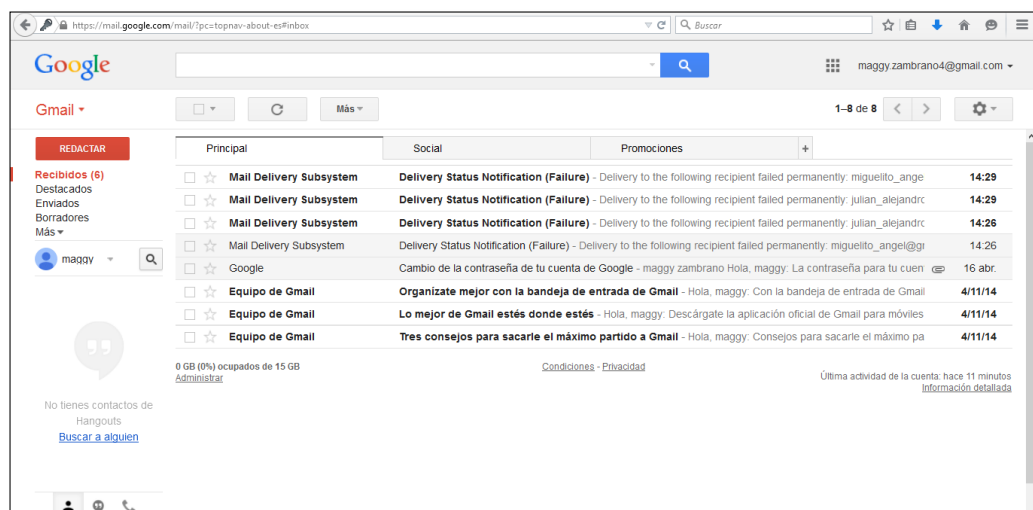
https://mail.google.com/mail/?pc=topnav-about-es#inbox

Buscar

Google

maggy.zambrano4@gmail.com

Gmail

Más

1–8 de 8

REDACTAR

Recibidos (6)
Destacados
Enviados
Borradores
Más

maggy

No tienes contactos de Hangouts
Buscar a alguien

| Principal | Social | Promociones | + |
|---|---|---|---|

| | | |
|---|---|---|
| Mail Delivery Subsystem | Delivery Status Notification (Failure) - Delivery to the following recipient failed permanently: miguelito_ange | 14:29 |
| Mail Delivery Subsystem | Delivery Status Notification (Failure) - Delivery to the following recipient failed permanently: julian_alejandrc | 14:29 |
| Mail Delivery Subsystem | Delivery Status Notification (Failure) - Delivery to the following recipient failed permanently: julian_alejandrc | 14:26 |
| Mail Delivery Subsystem | Delivery Status Notification (Failure) - Delivery to the following recipient failed permanently: miguelito_angel@gr | 14:26 |
| Google | Cambio de la contraseña de tu cuenta de Google - maggy zambrano Hola, maggy: La contraseña para tu cuent | 16 abr. |
| Equipo de Gmail | Organízate mejor con la bandeja de entrada de Gmail - Hola, maggy: Con la bandeja de entrada de Gmail | 4/11/14 |
| Equipo de Gmail | Lo mejor de Gmail estés donde estés - Hola, maggy: Descárgate la aplicación oficial de Gmail para móviles | 4/11/14 |
| Equipo de Gmail | Tres consejos para sacarle el máximo partido a Gmail - Hola, maggy: Consejos para sacarle el máximo pa | 4/11/14 |

0 GB (0%) ocupados de 15 GB
Administrar

Condiciones - Privacidad

Última actividad de la cuenta: hace 11 minutos
Información detallada